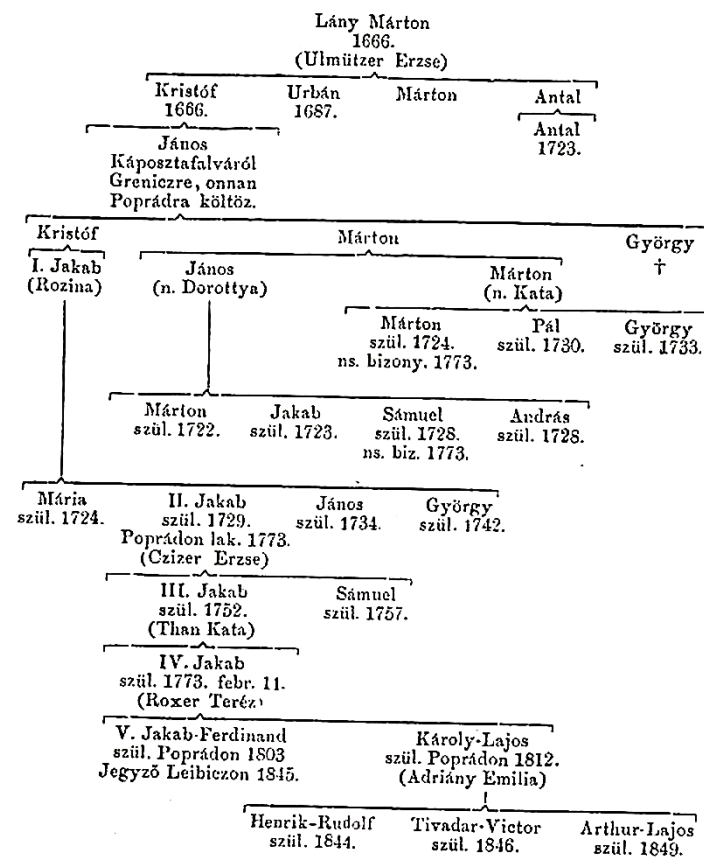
Lány Márton
1666.
(Ulmützer Erzse)

Kristóf
1666.

Urbán
1687.

Márton

Antal

Antal
1723.

János
Káposztafalváról
Greniczre, onnan
Poprádra költöz.

Kristóf

I. Jakab
(Rozina)

Márton

György
†

János
(n. Dorottya)

Márton
(n. Kata)

Márton
szül. 1724.
ns. bizony. 1773.

Pál
szül. 1730.

György
szül. 1733.

Márton
szül. 1722.

Jakab
szül. 1723.

Sámuel
szül. 1728.
ns. biz. 1773.

András
szül. 1728.

Mária
szül. 1724.

II. Jakab
szül. 1729.
Poprádon lak. 1773.
(Czizer Erzse)

János
szül. 1734.

György
szül. 1742.

III. Jakab
szül. 1752.
(Than Kata)

Sámuel
szül. 1757.

IV. Jakab
szül. 1773. febr. 11.
(Roxer Teréz)

V. Jakab-Ferdinand
szül. Poprádon 1803
Jegyző Leibiczon 1845.

Károly-Lajos
szül. Poprádon 1812.
(Adriány Emilia)

Henrik-Rudolf
szül. 1844.

Tivadar-Victor
szül. 1846.

Arthur-Lajos
szül. 1849.